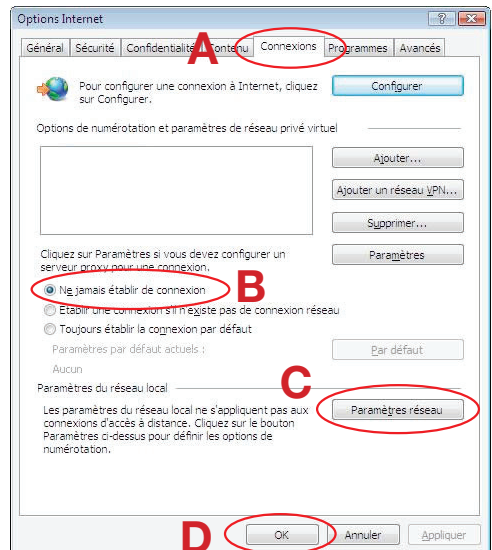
Options Internet

Général | Sécurité | Confidentialité | Contenu | Connexions | Programmes | Avancés

A

Pour configurer une connexion à Internet, cliquez sur Configurer.

Configurer

Options de numérotation et paramètres de réseau privé virtuel

Ajouter...

Ajouter un réseau VPN...

Supprimer...

Cliquez sur Paramètres si vous devez configurer un serveur proxy pour une connexion.

Paramètres

Ne jamais établir de connexion

B

Établir une connexion s'il n'existe pas de connexion réseau

Toujours établir la connexion par défaut

Paramètres par défaut actuels :

Par défaut

Aucun

Paramètres du réseau local

C

Les paramètres du réseau local ne s'appliquent pas aux connexions d'accès à distance. Cliquez sur le bouton Paramètres ci-dessus pour définir les options de numérotation.

Paramètres réseau

D

OK

Annuler

Appliquer